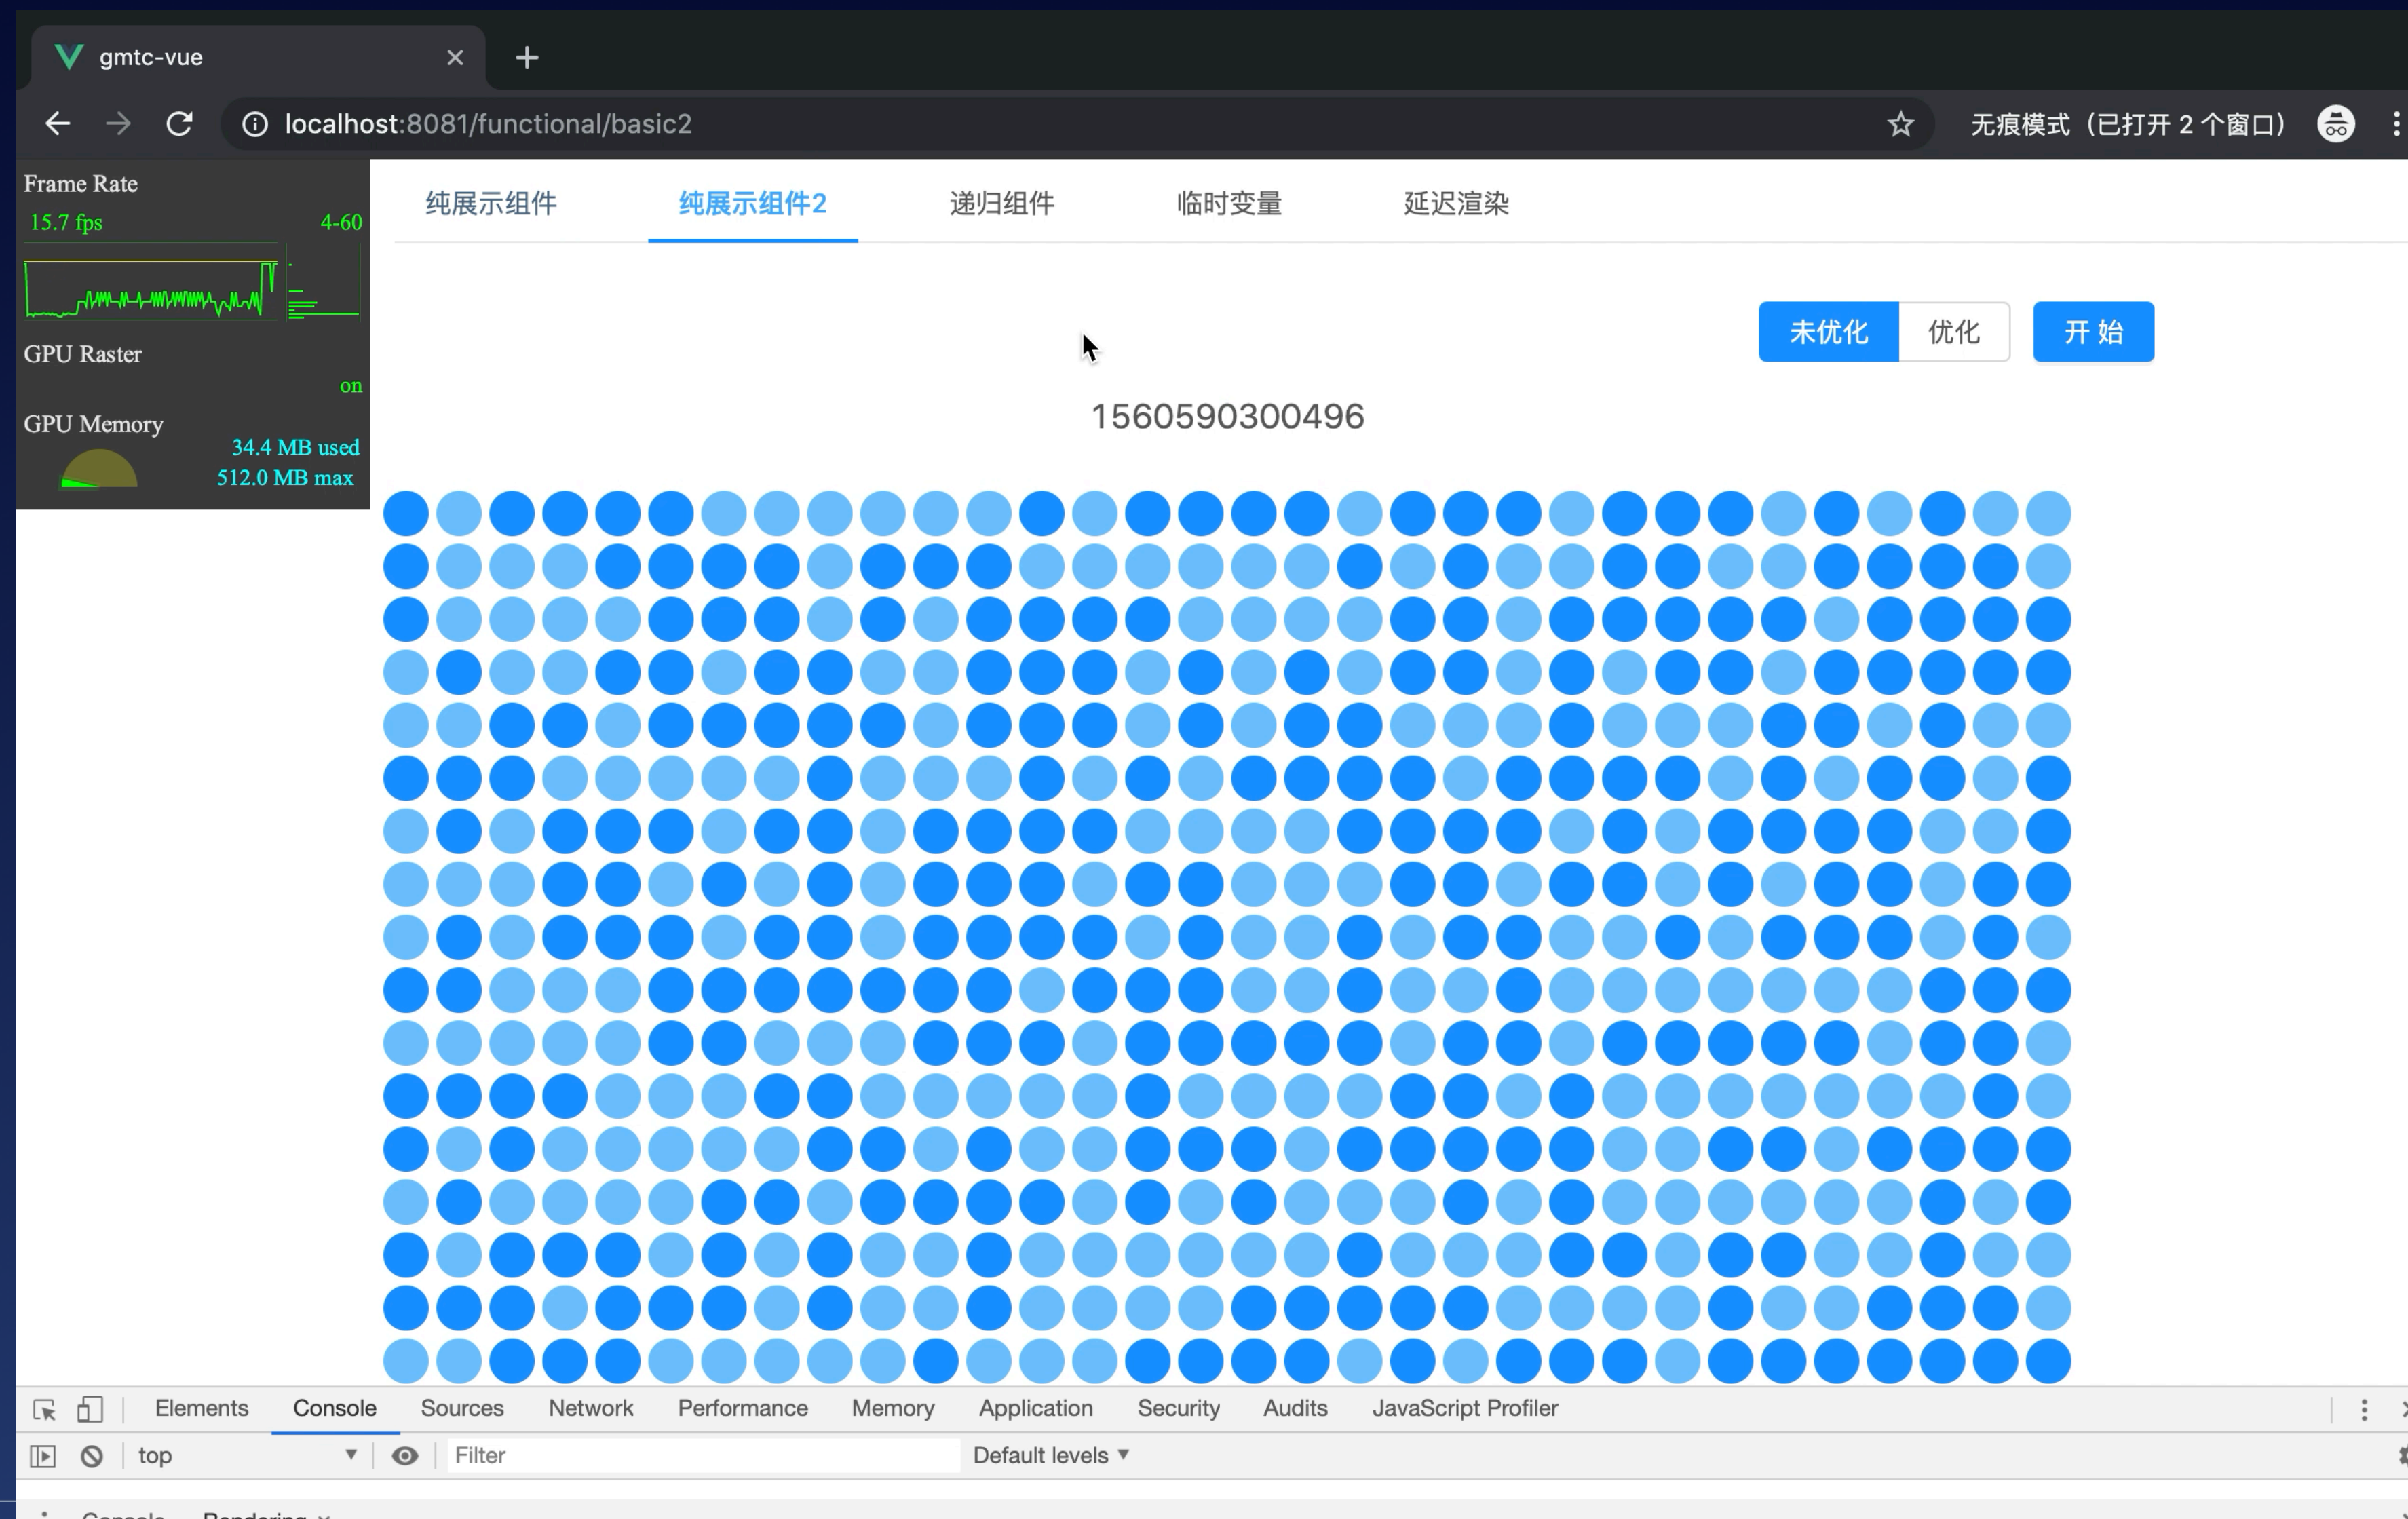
gmtc-vue

localhost:8081/functional/basic2

无痕模式（已打开 2 个窗口）

Frame Rate
15.7 fps 4-60

GPU Raster
on

GPU Memory
34.4 MB used
512.0 MB max

纯展示组件 纯展示组件2 递归组件 临时变量 延迟渲染

未优化 优化 开 始

1560590300496

Elements Console Sources Network Performance Memory Application Security Audits JavaScript Profiler

top Filter Default levels

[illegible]